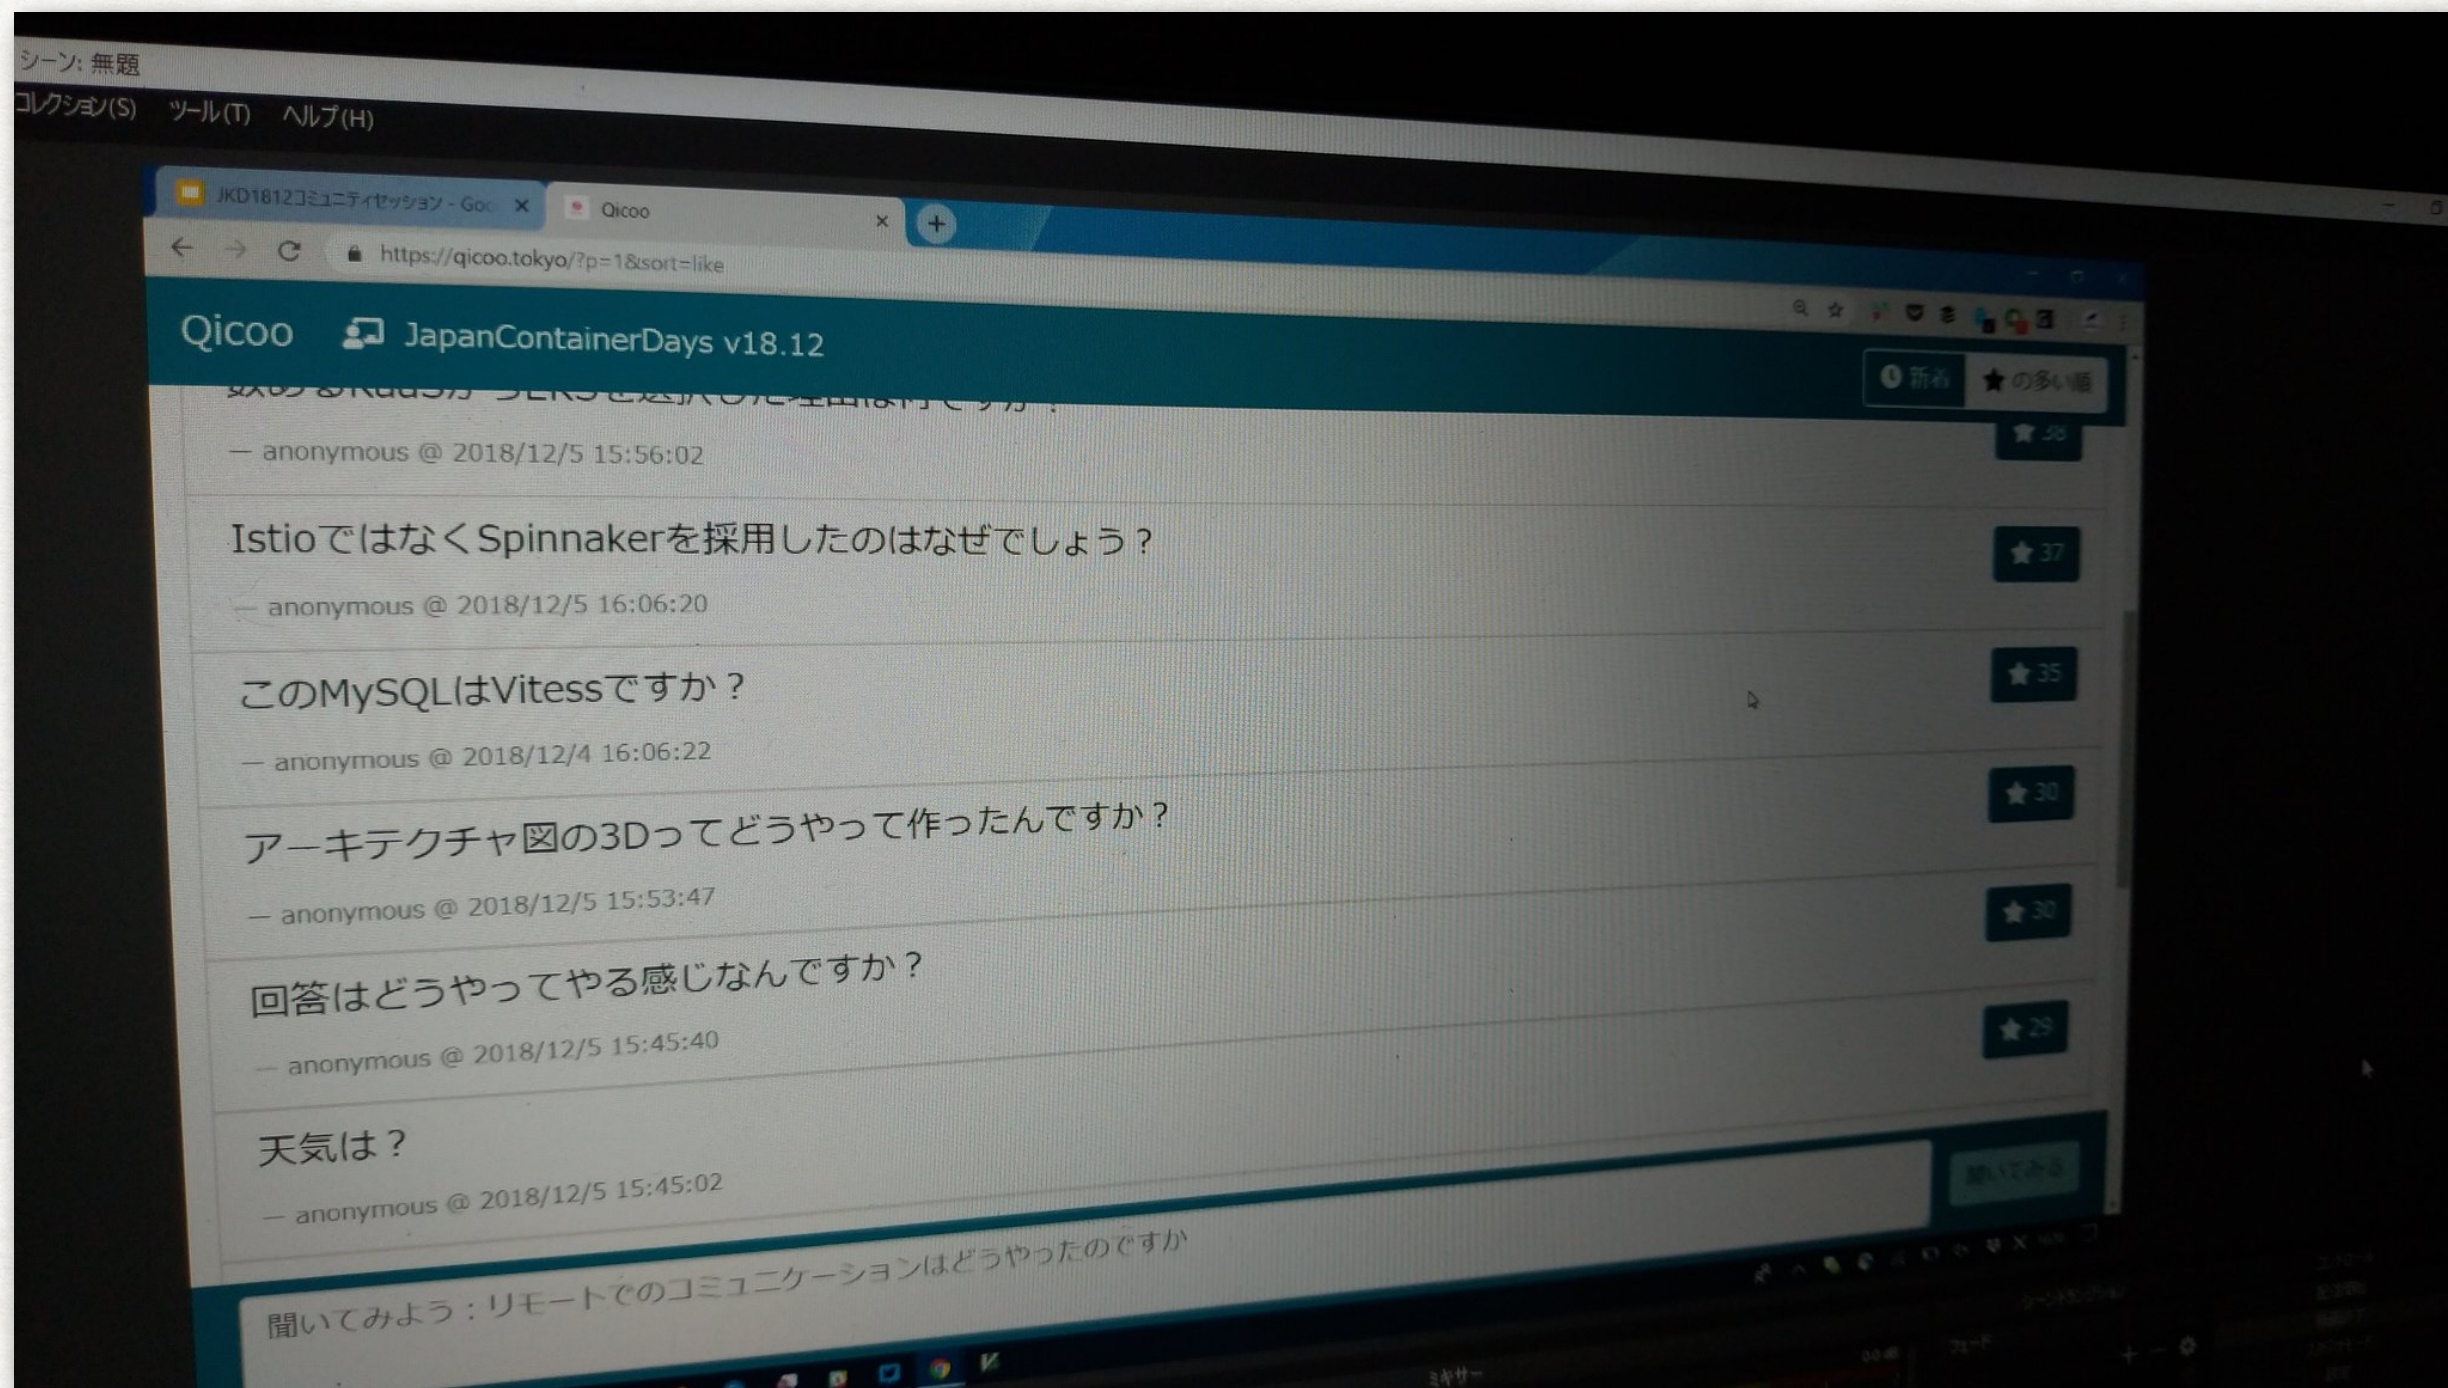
シーン: 無題
コレクション(S) ツール(T) ヘルプ(H)

JKD1812コミュニティセッション - Goo ×
Qicoo ×

https://qicoo.tokyo/?p=1&sort=like

Qicoo JapanContainerDays v18.12

新着 ★の多い順

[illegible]

— anonymous @ 2018/12/5 15:56:02

★ 38

IstioではなくSpinnakerを採用したのはなぜでしょう？

— anonymous @ 2018/12/5 16:06:20

★ 37

このMySQLはVitessですか？

— anonymous @ 2018/12/4 16:06:22

★ 35

アーキテクチャ図の3Dってどうやって作ったんですか？

— anonymous @ 2018/12/5 15:53:47

★ 30

回答はどうやってやる感じなんですか？

— anonymous @ 2018/12/5 15:45:40

★ 30

天気は？

— anonymous @ 2018/12/5 15:45:02

★ 29

聞いてみよう：リモートでのコミュニケーションはどうやったのですか

聞いてみる

ミキサー